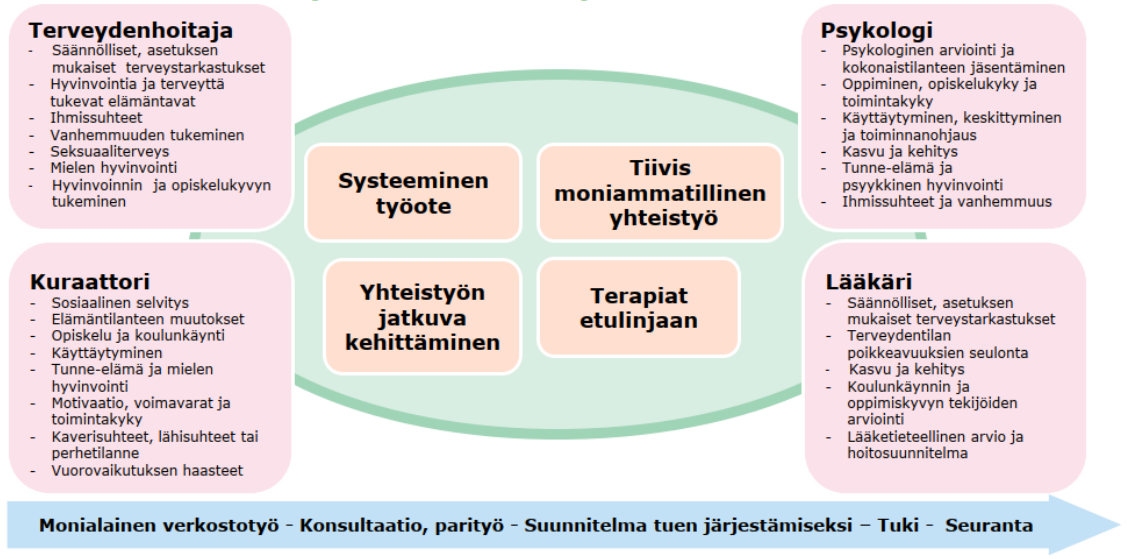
Terveydenhoitaja
- Säännölliset, asetuksen mukaiset terveystarkastukset
- Hyvinvointia ja terveyttä tukevat elämäntavat
- Ihmissuhteet
- Vanhemmuuden tukeminen
- Seksuaaliterveys
- Mielen hyvinvointi
- Hyvinvoinnin ja opiskelukyvyn tukeminen

Psykologi
- Psykologinen arviointi ja kokonaistilanteen jäsentäminen
- Oppiminen, opiskelukyky ja toimintakyky
- Käyttäytyminen, keskittyminen ja toiminnanohjaus
- Kasvu ja kehitys
- Tunne-elämä ja psyykkinen hyvinvointi
- Ihmissuhteet ja vanhemmuus

Systeeminen työote

Tiivis moniammatillinen yhteistyö

Yhteistyön jatkuva kehittäminen

Terapiat etulinjaan

Kuraattori
- Sosiaalinen selvitys
- Elämäntilanteen muutokset
- Opiskelu ja koulunkäynti
- Käyttäytyminen
- Tunne-elämä ja mielen hyvinvointi
- Motivaatio, voimavarat ja toimintakyky
- Kaverisuhteet, lähisuhteet tai perhetilanne
- Vuorovaikutuksen haasteet

Lääkäri
- Säännölliset, asetuksen mukaiset terveystarkastukset
- Terveydentilan poikkeavuuksien seulonta
- Kasvu ja kehitys
- Koulunkäynnin ja oppimiskyvyn tekijöiden arviointi
- Lääketieteellinen arvio ja hoitosuunnitelma

Monialainen verkostotyö - Konsultaatio, parityö - Suunnitelma tuen järjestämiseksi – Tuki - Seuranta